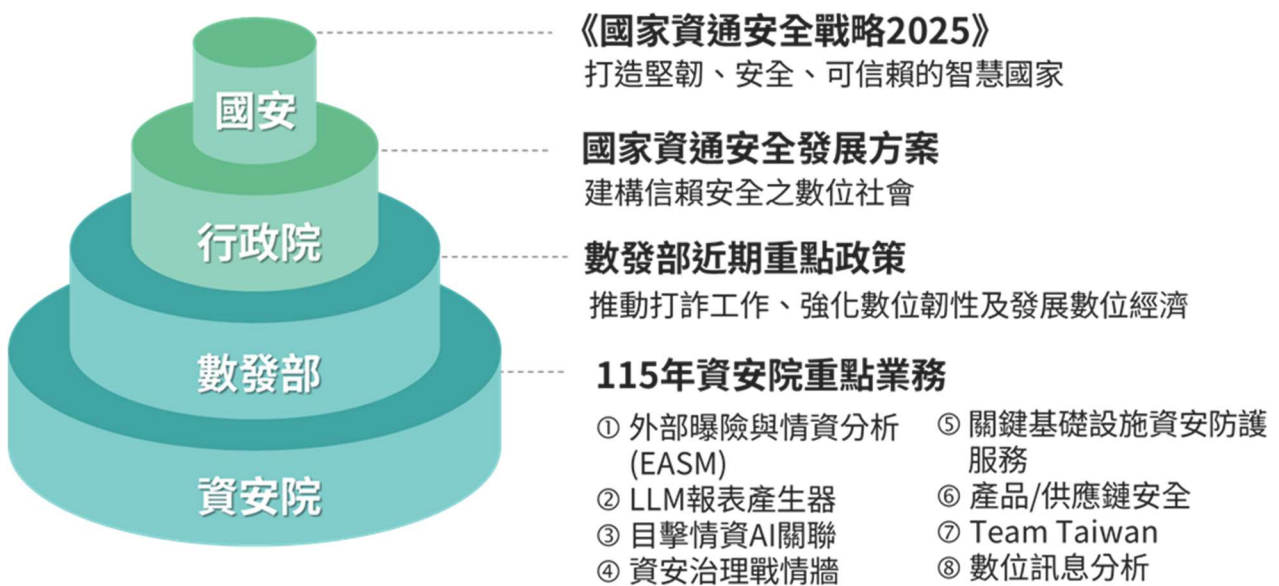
國安

行政院

數發部

資安院

《國家資通安全戰略2025》
打造堅韌、安全、可信賴的智慧國家

國家資通安全發展方案
建構信賴安全之數位社會

數發部近期重點政策
推動打詐工作、強化數位韌性及發展數位經濟

115年資安院重點業務

① 外部曝險與情資分析 (EASM)
② LLM報表產生器
③ 目擊情資AI關聯
④ 資安治理戰情牆

⑤ 關鍵基礎設施資安防護服務
⑥ 產品/供應鏈安全
⑦ Team Taiwan
⑧ 數位訊息分析